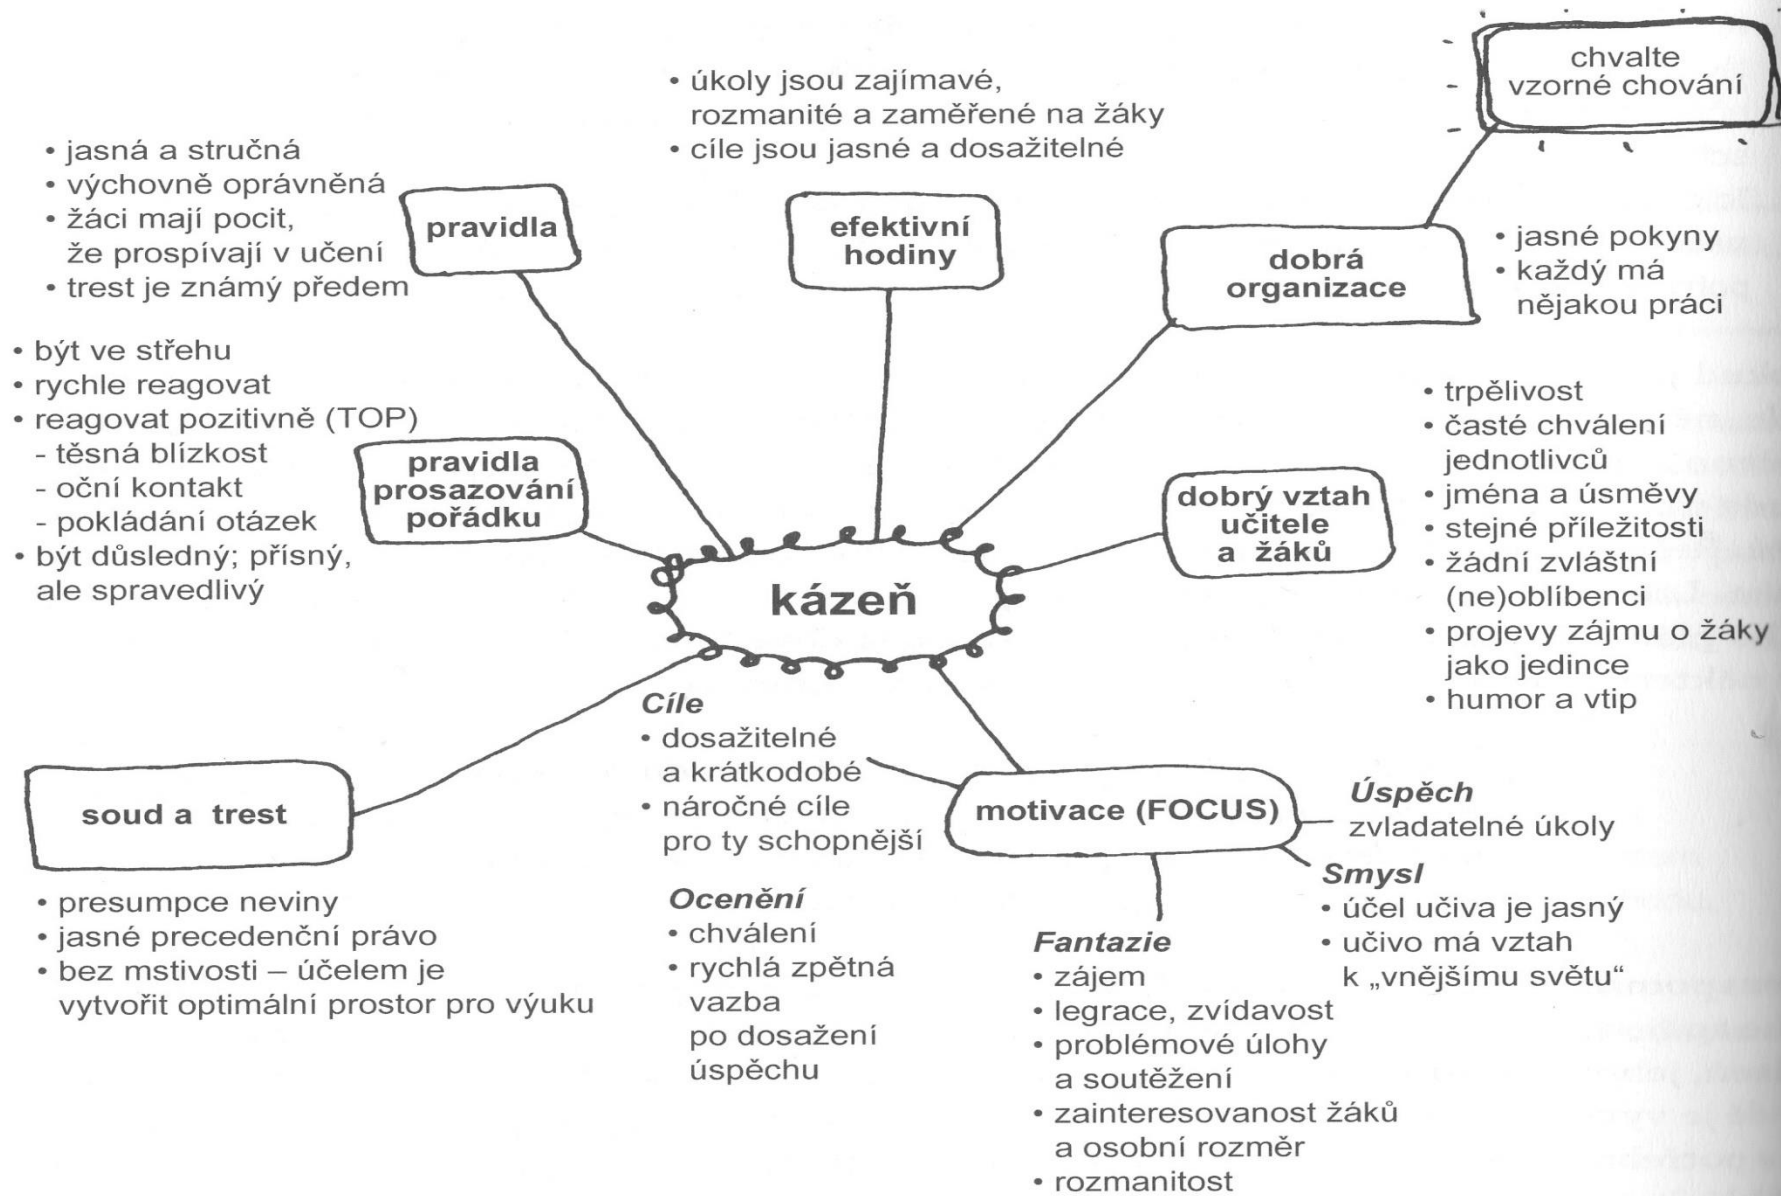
• úkoly jsou zajímavé, rozmanité a zaměřené na žáky
• cíle jsou jasné a dosažitelné

chvalte vzorné chování

• jasná a stručná
• výchovně oprávněná
• žáci mají pocit, že prospívají v učení
• trest je známý předem

pravidla

efektivní hodiny

dobrá organizace

• jasné pokyny
• každý má nějakou práci

• být ve střehu
• rychle reagovat
• reagovat pozitivně (TOP)
- těsná blízkost
- oční kontakt
- pokládání otázek
• být důsledný; přísný, ale spravedlivý

pravidla prosazování pořádku

• trpělivost
• časté chválení jednotlivců
• jména a úsměvy
• stejné příležitosti
• žádní zvláštní (ne)oblíbenci
• projevy zájmu o žáky jako jedince
• humor a vtip

dobrý vztah učitele a žáků

kázeň

Cíle
• dosažitelné a krátkodobé
• náročné cíle pro ty schopnější

soud a trest

motivace (FOCUS)

Úspěch
zvladatelné úkoly

Smysl
• účel učiva je jasný
• učivo má vztah k „vnějšímu světu“

• presumpce neviny
• jasné precedenční právo
• bez mstivosti – účelem je vytvořit optimální prostor pro výuku

Ocenění
• chválení
• rychlá zpětná vazba po dosažení úspěchu

Fantazie
• zájem
• legrace, zvídavost
• problémové úlohy a soutěžení
• zainteresovanost žáků a osobní rozměr
• rozmanitost